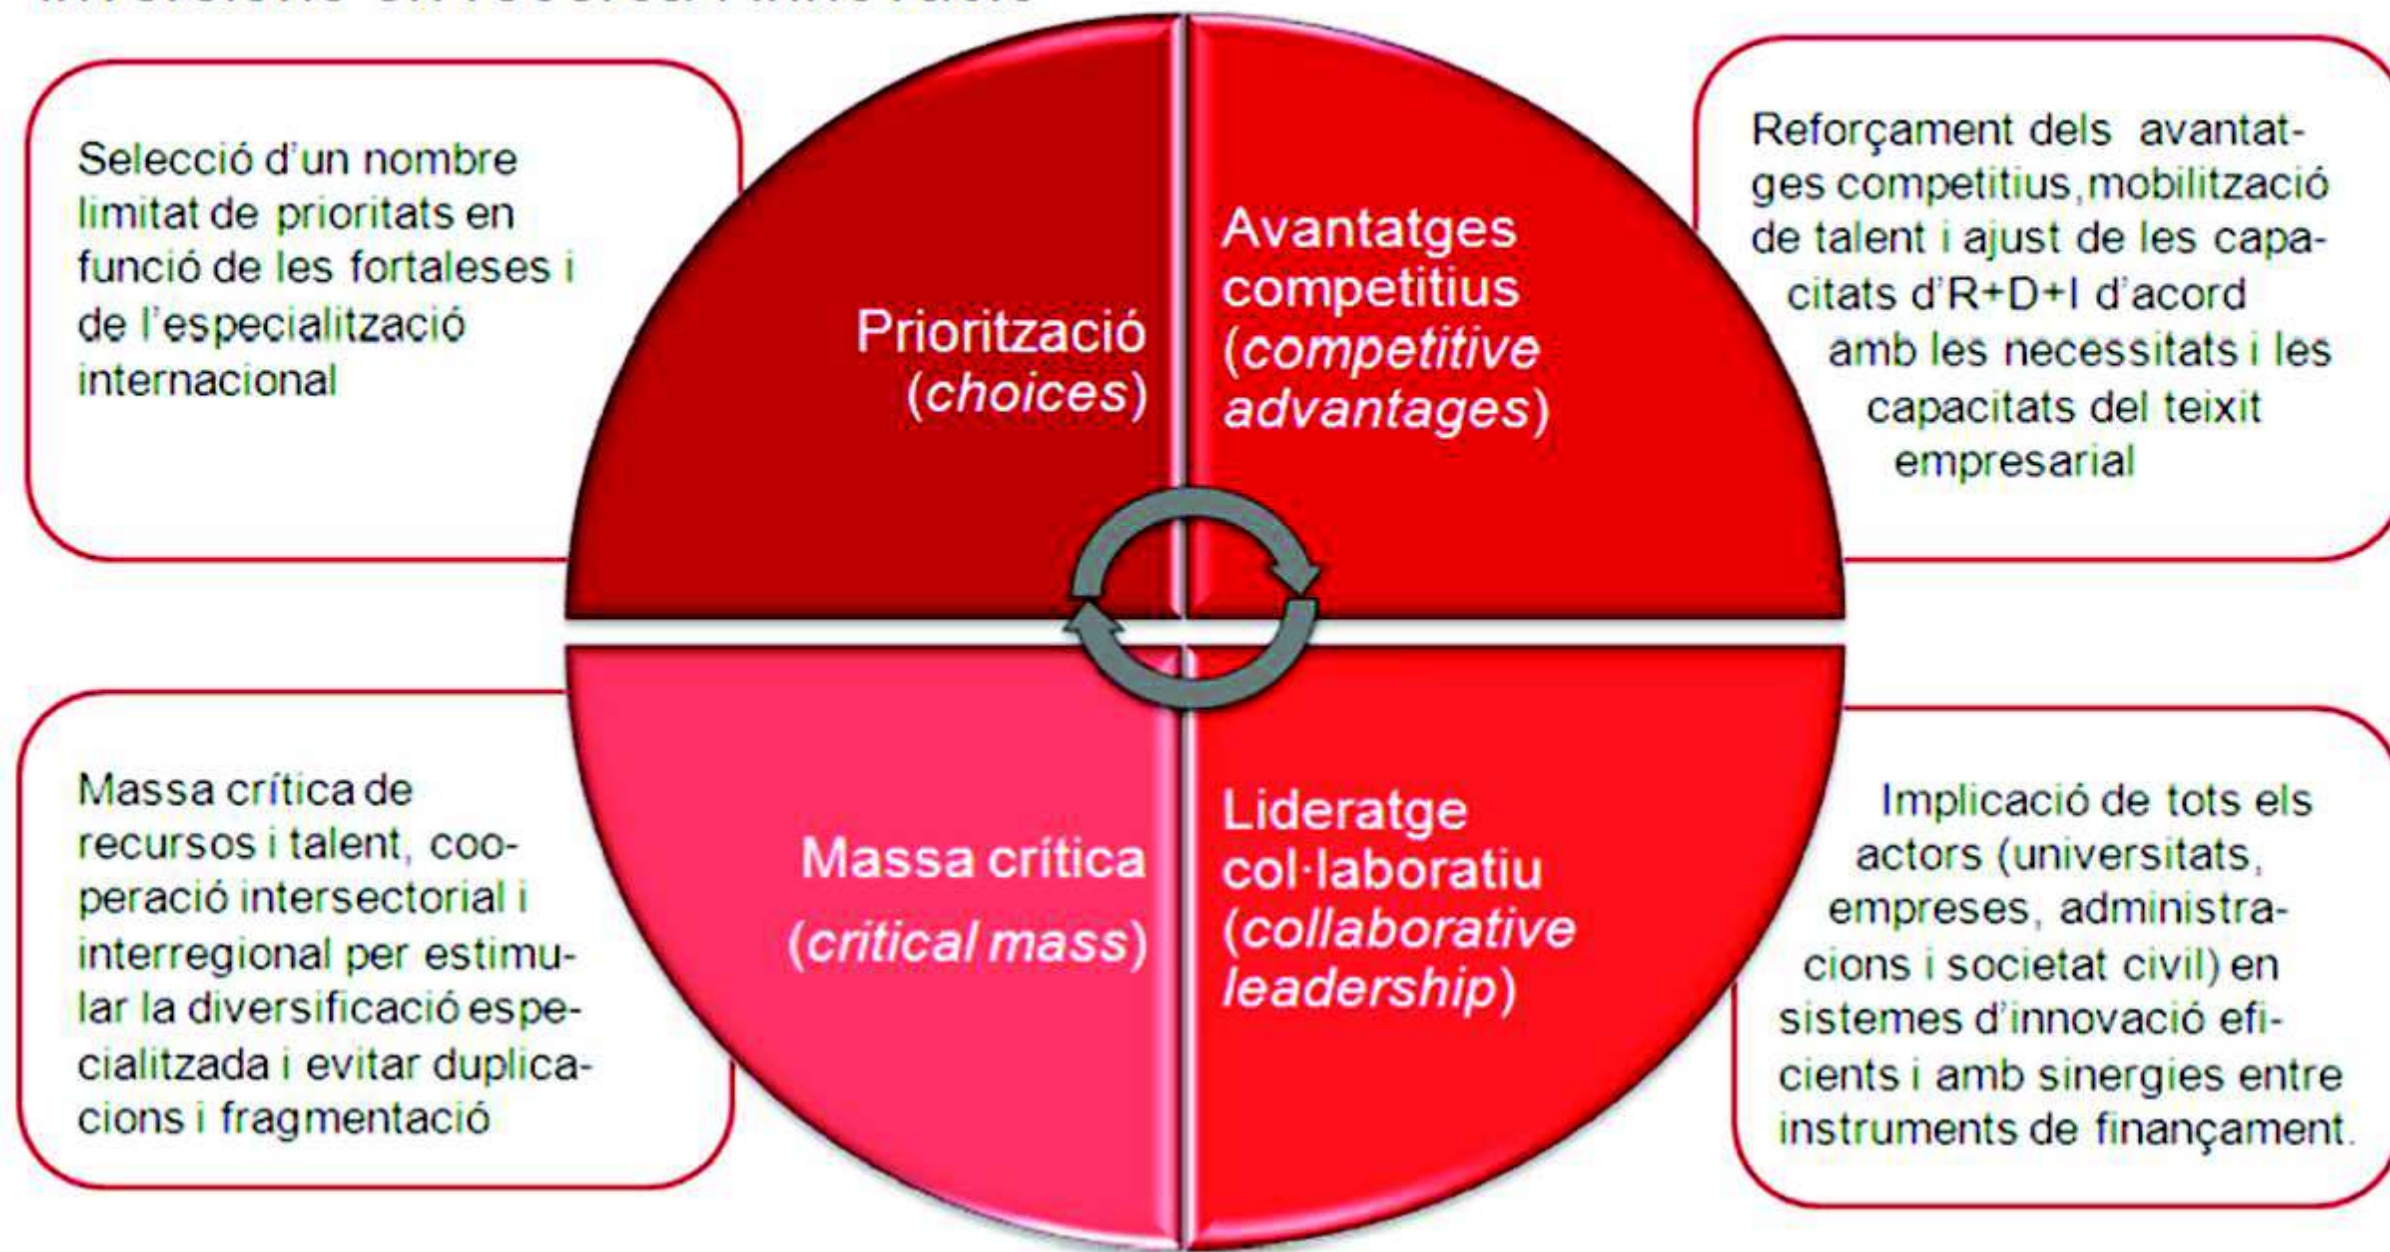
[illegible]

Selecció d'un nombre limitat de prioritats en funció de les fortaleses i de l'especialització internacional

Priorització (*choices*)

Avantatges competitius (*competitive advantages*)

Reforçament dels avantatges competitius, mobilització de talent i ajust de les capacitats d'R+D+I d'acord amb les necessitats i les capacitats del teixit empresarial

Massa crítica de recursos i talent, cooperació intersectorial i interregional per estimular la diversificació especialitzada i evitar duplicacions i fragmentació

Massa crítica (*critical mass*)

Lideratge col·laboratiu (*collaborative leadership*)

Implicació de tots els actors (universitats, empreses, administracions i societat civil) en sistemes d'innovació eficients i amb sinergies entre instruments de finançament.